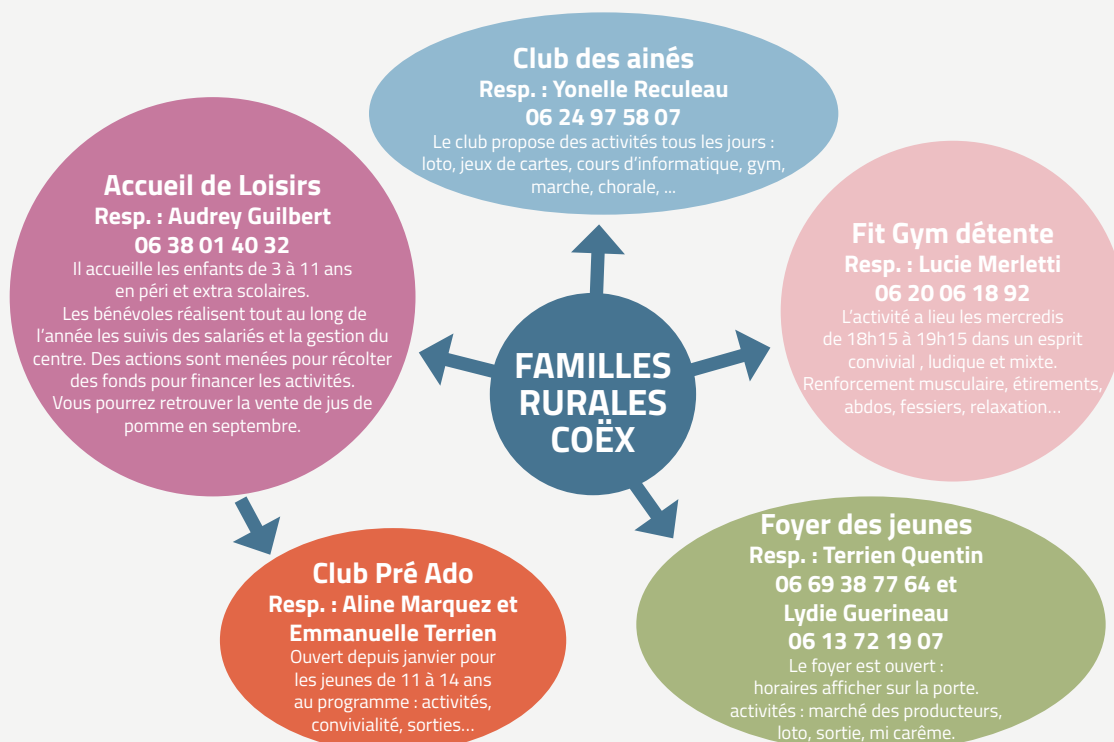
FAMILLES RURALES COËX

Club des ainés
Resp. : Yonelle Reculeau
06 24 97 58 07
Le club propose des activités tous les jours : loto, jeux de cartes, cours d'informatique, gym, marche, chorale, ...

Accueil de Loisirs
Resp. : Audrey Guilbert
06 38 01 40 32
Il accueille les enfants de 3 à 11 ans en péri et extra scolaires.
Les bénévoles réalisent tout au long de l'année les suivis des salariés et la gestion du centre. Des actions sont menées pour récolter des fonds pour financer les activités.
Vous pourrez retrouver la vente de jus de pomme en septembre.

Fit Gym détente
Resp. : Lucie Merletti
06 20 06 18 92
L'activité a lieu les mercredis de 18h15 à 19h15 dans un esprit convivial , ludique et mixte.
Renforcement musculaire, étirements, abdos, fessiers, relaxation...

Club Pré Ado
Resp. : Aline Marquez et Emmanuelle Terrien
Ouvert depuis janvier pour les jeunes de 11 à 14 ans au programme : activités, convivialité, sorties...

Foyer des jeunes
Resp. : Terrien Quentin
06 69 38 77 64 et
Lydie Guerineau
06 13 72 19 07
Le foyer est ouvert :
horaires afficher sur la porte.
activités : marché des producteurs, loto, sortie, mi carême.